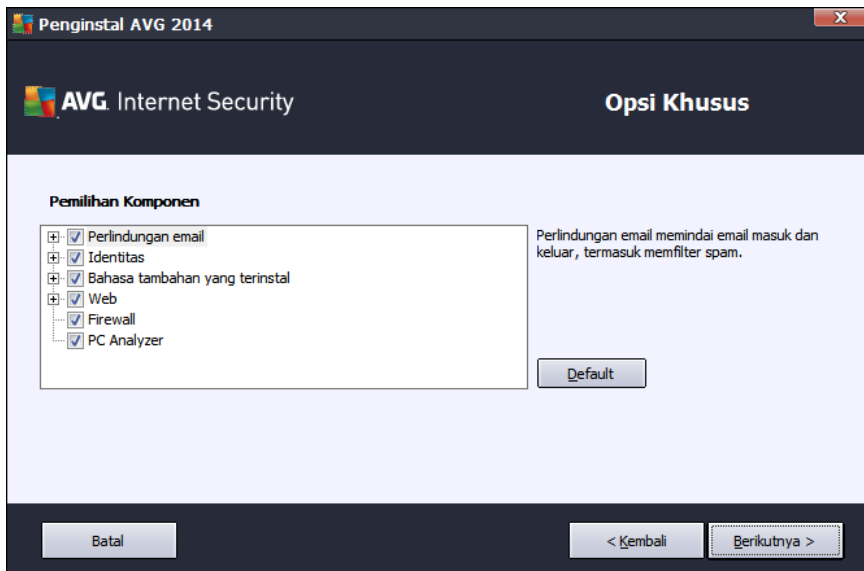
Penginstal AVG 2014

AVG. Internet Security

Opsi Khusus

Pemilihan Komponen

Perlindungan email
Identitas
Bahasa tambahan yang terinstal
Web
Firewall
PC Analyzer

Perlindungan email memindai email masuk dan keluar, termasuk memfilter spam.

Default

Batal

< Kembali

Berikutnya >